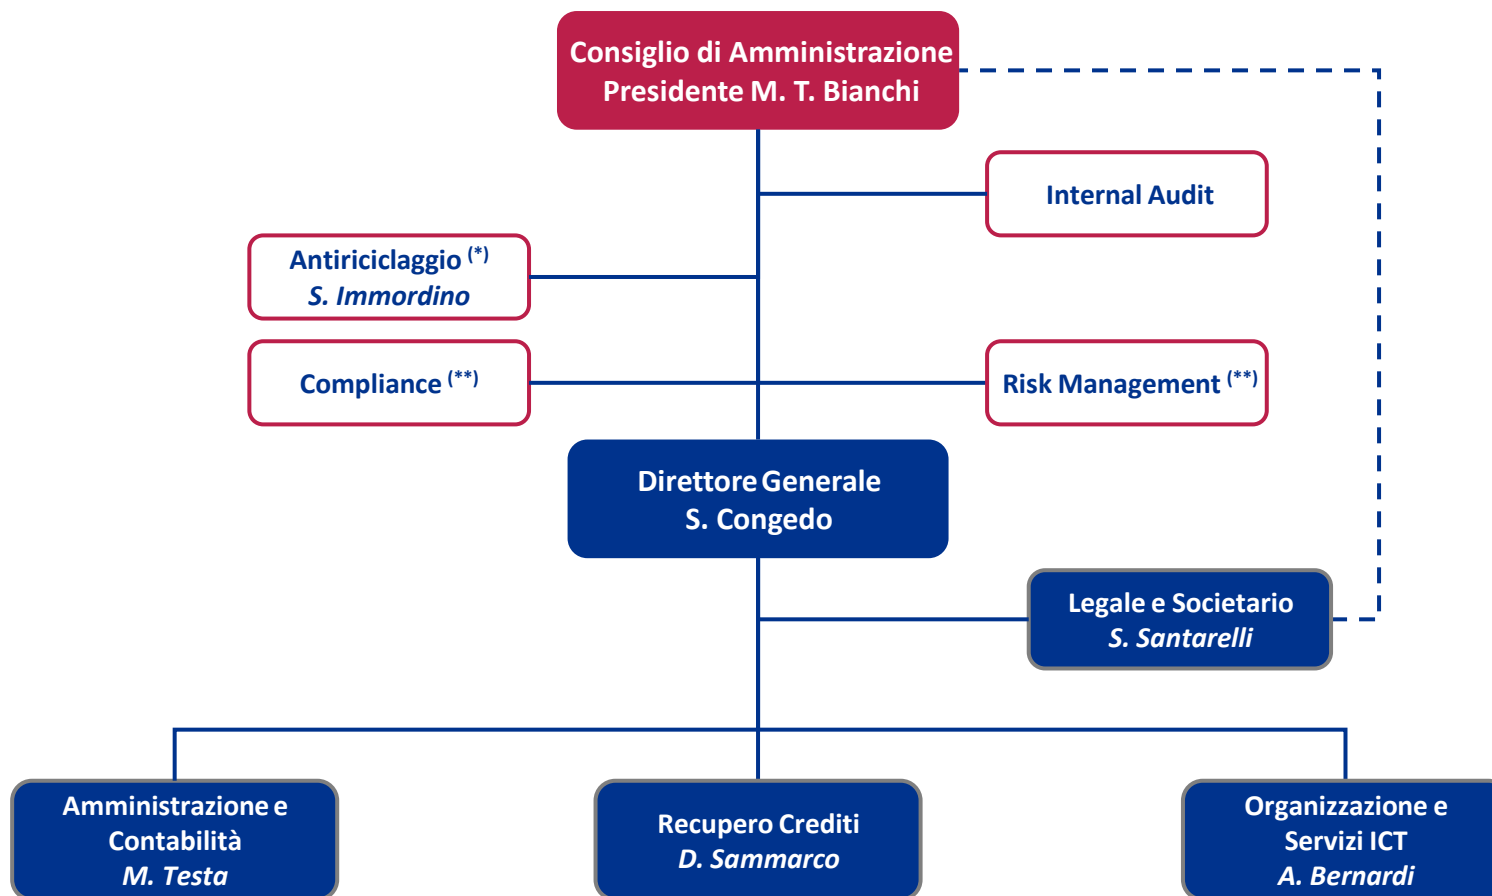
Consiglio di Amministrazione
Presidente M. T. Bianchi

Internal Audit

Antiriciclaggio $^{(*)}$
S. Immordino

Compliance $^{(**)}$

Risk Management $^{(**)}$

Direttore Generale
S. Congedo

Legale e Societario
S. Santarelli

Amministrazione e Contabilità
M. Testa

Recupero Crediti
D. Sammarco

Organizzazione e Servizi ICT
A. Bernardi